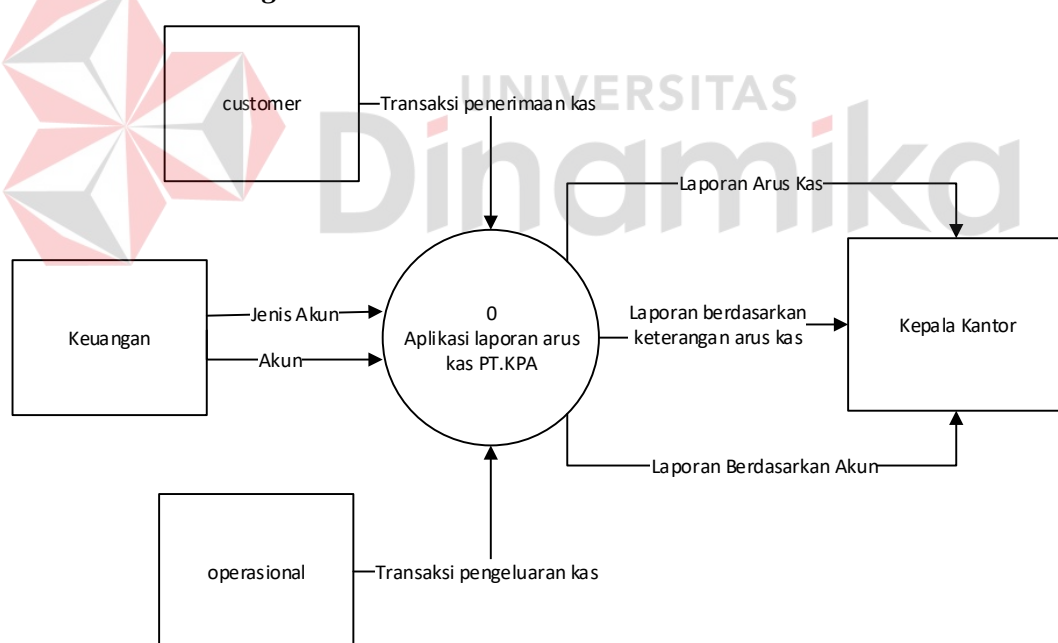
UNIVERSITAS
Dinamika

customer

Transaksi penerimaan kas

Laporan Arus Kas

Keuangan

Jenis Akun

Akun

0
Aplikasi laporan arus kas PT.KPA

Laporan berdasarkan keterangan arus kas

Kepala Kantor

Laporan Berdasarkan Akun

operasional

Transaksi pengeluaran kas